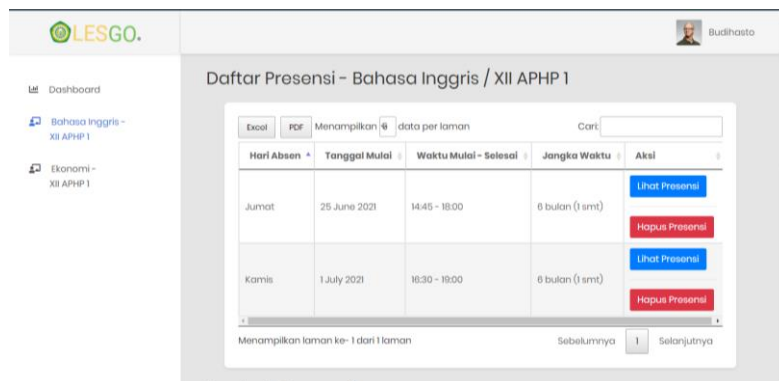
OLESGO.

Budihasto

Dashboard

Bahasa Inggris - XII APHP 1

Ekonomi - XII APHP 1

Daftar Presensi - Bahasa Inggris / XII APHP 1

Excel PDF Menampilkan 10 data per laman Cari:

| Hari Absen | Tanggal Mulai | Waktu Mulai - Selesai | Jangka Waktu | Aksi |
|---|---|---|---|---|
| Jumat | 25 June 2021 | 14:45 - 18:00 | 6 bulan (1 smt) | Lihat Presensi Hapus Presensi |
| Kamis | 1 July 2021 | 16:30 - 19:00 | 6 bulan (1 smt) | Lihat Presensi Hapus Presensi |

Menampilkan laman ke- 1 dari 1 laman

Sebelumnya 1 Selanjutnya